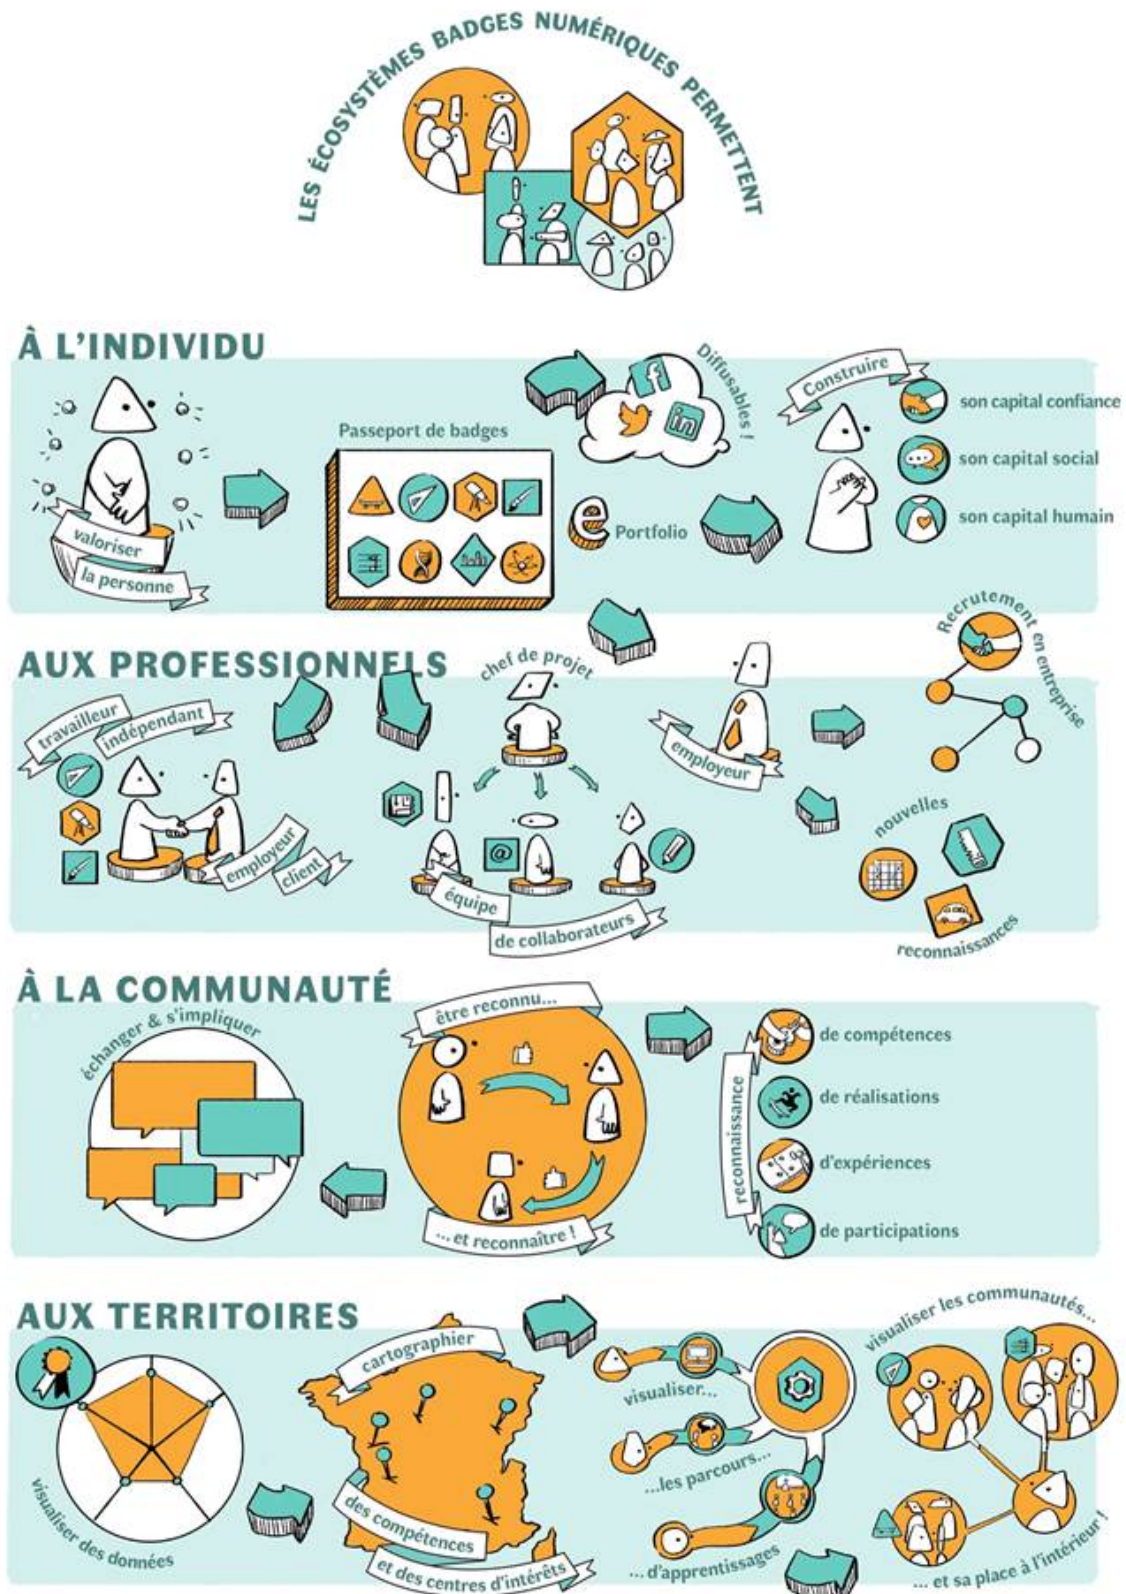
LES ÉCOSYSTÈMES BADGES NUMÉRIQUES PERMETTENT

À L'INDIVIDU

valoriser la personne

Passeport de badges

Portfolio

Diffusables !

Construire

son capital confiance

son capital social

son capital humain

AUX PROFESSIONNELS

travailleur indépendant

employeur client

chef de projet

équipe de collaborateurs

employeur

Recrutement en entreprise

nouvelles reconnaissances

À LA COMMUNAUTÉ

échanger & s'impliquer

être reconnu...

...et reconnaître !

reconnaissance

de compétences

de réalisations

d'expériences

de participations

AUX TERRITOIRES

visualiser des données

cartographier

des compétences

et des centres d'intérêts

visualiser...

...les parcours...

... d'apprentissages

visualiser les communautés...

... et sa place à l'intérieur !